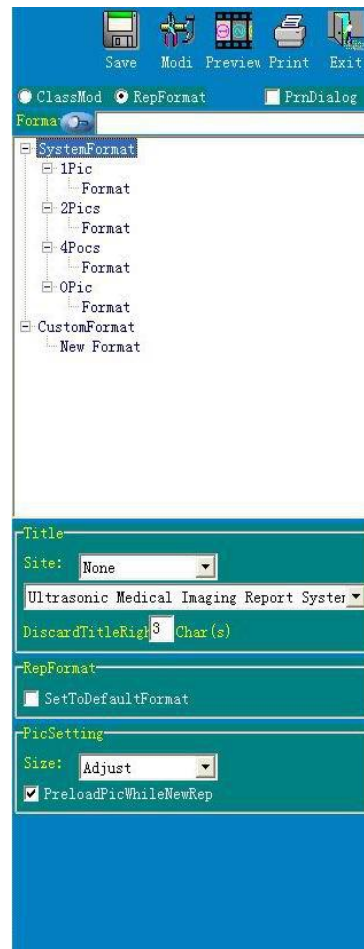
Save Modi Preview Print Exit

ClassMod RepFormat PrnDialog

Forma

SystemFormat
1Pic
Format
2Pics
Format
4Pocs
Format
0Pic
Format
CustomFormat
New Format

Title
Site: None
Ultrasonic Medical Imaging Report Syster
DiscardTitleRigh 3 Char(s)

RepFormat
SetToDefaultFormat

PicSetting
Size: Adjust
PreloadPicWhileNewRep